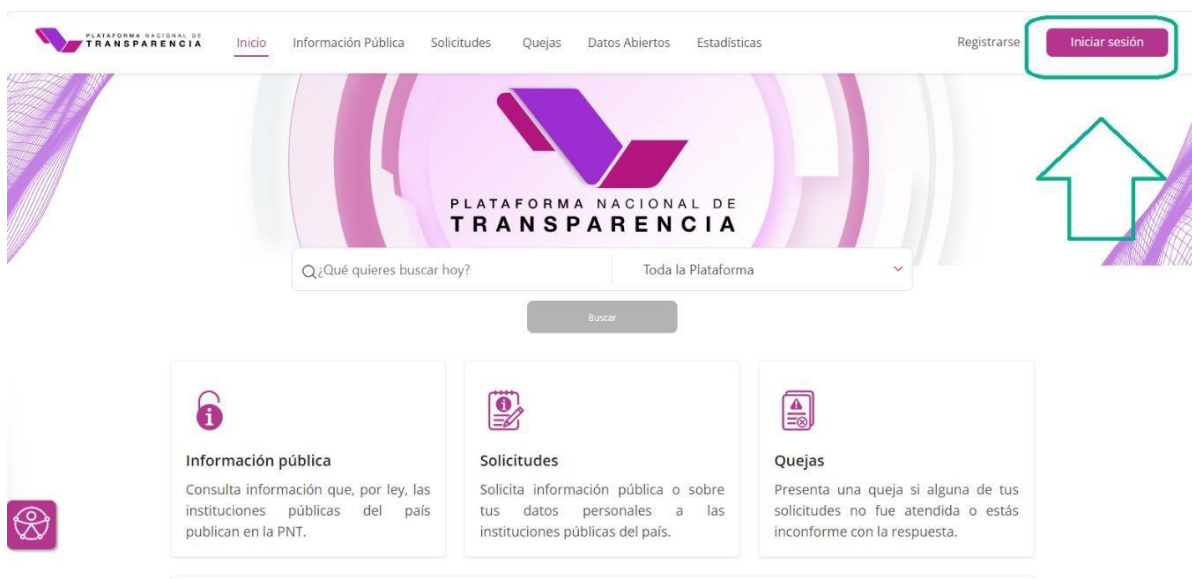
PLATAFORMA NACIONAL DE TRANSPARENCIA

Inicio Información Pública Solicitudes Quejas Datos Abiertos Estadísticas

Registrarse Iniciar sesión

PLATAFORMA NACIONAL DE TRANSPARENCIA

¿Qué quieres buscar hoy? Toda la Plataforma

Buscar

Información pública
Consulta información que, por ley, las instituciones públicas del país publican en la PNT.

Solicitudes
Solicita información pública o sobre tus datos personales a las instituciones públicas del país.

Quejas
Presenta una queja si alguna de tus solicitudes no fue atendida o estás inconforme con la respuesta.